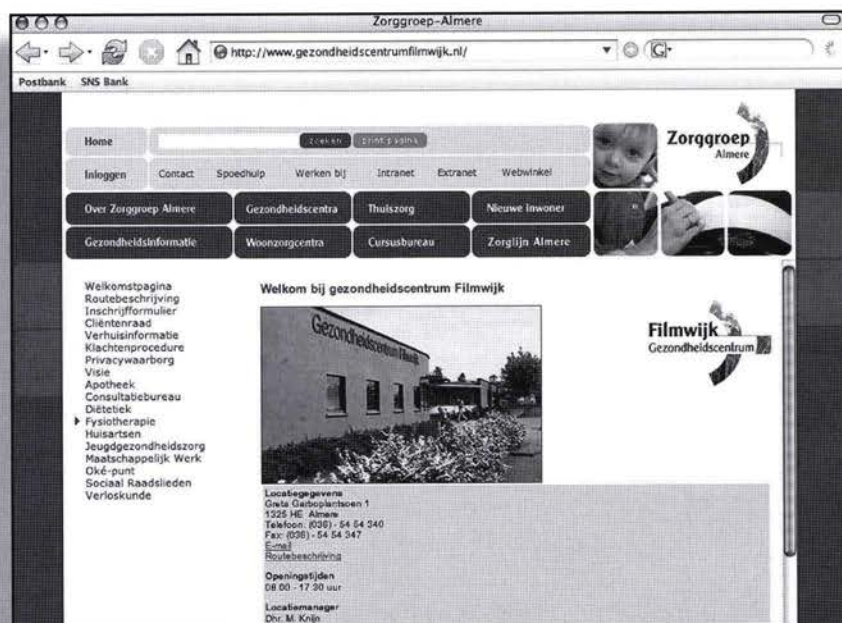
Zorggroep-Almere

http://www.gezondheidscentrumfilmwijk.nl/

Postbank SNS Bank

Home

Zoeken Print pagina

Zorggroep Almere

Inloggen Contact Spoedhulp Werken bij Intranet Extranet Webwinkel

Over Zorggroep Almere Gezondheidscentra Thuiszorg Nieuwe inwoner

Gezondheidsinformatie Woonzorgcentra Cursusbureau Zorglijn Almere

Welkomstpagina
Routebeschrijving
Inschrijfformulier
Cliëntenraad
Verhuisinformatie
Klachtenprocedure
Privacywaarborg
Visie
Apotheek
Consultatiebureau
Diëtetiek
Fysiotherapie
Huisartsen
Jeugdgezondheidszorg
Maatschappelijk Werk
Oké-punt
Sociaal Raadslieden
Verloskunde

Welkom bij gezondheidscentrum Filmwijk

Gezondheidscentrum Filmwijk

Filmwijk Gezondheidscentrum

Locatiegegevens
Greta Garboplantsoen 1
1325 HE Almere
Telefoon: (036) - 54 54 340
Fax: (036) - 54 54 347
E-mail
Routebeschrijving

Openingstijden
08.00 - 17.30 uur

Locatiemanager
Dhr. M. Krijn